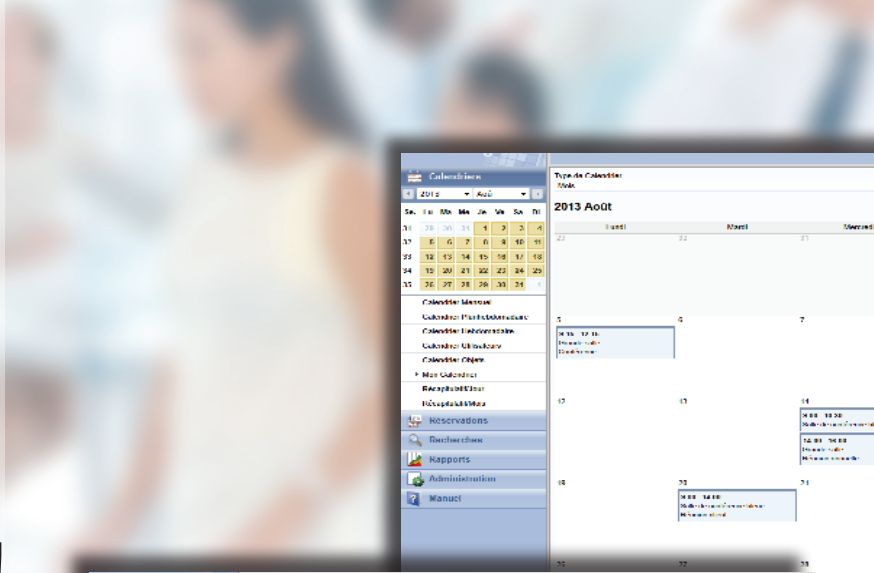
Calendriers

2013 Août

| Se. | Lu | Ma | Me | Je | Ve | Sa | Di |
|---|---|---|---|---|---|---|---|
| 31 | 29 | 30 | 31 | 1 | 2 | 3 | 4 |
| 32 | 5 | 6 | 7 | 8 | 9 | 10 | 11 |
| 33 | 12 | 13 | 14 | 15 | 16 | 17 | 18 |
| 34 | 19 | 20 | 21 | 22 | 23 | 24 | 25 |
| 35 | 26 | 27 | 28 | 29 | 30 | 31 | 1 |

Calendrier Mensuel
Calendrier Plurihebdomadaire
Calendrier Hebdomadaire
Calendrier Quotidien
Calendrier Objets
Mon Calendrier
Récapitulatif/Jour
Récapitulatif/Mois

Réservations
Recherches
Rapports
Administration
Manuel

Type de Calendrier
Mois

2013 Août

| Lundi | Mardi | Mercredi |
|---|---|---|
| 29 | 30 | 31 |
| 5 | 6 | 7 |
| 12 | 13 | 14 |
| 19 | 20 | 21 |
| 26 | 27 | 28 |

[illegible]